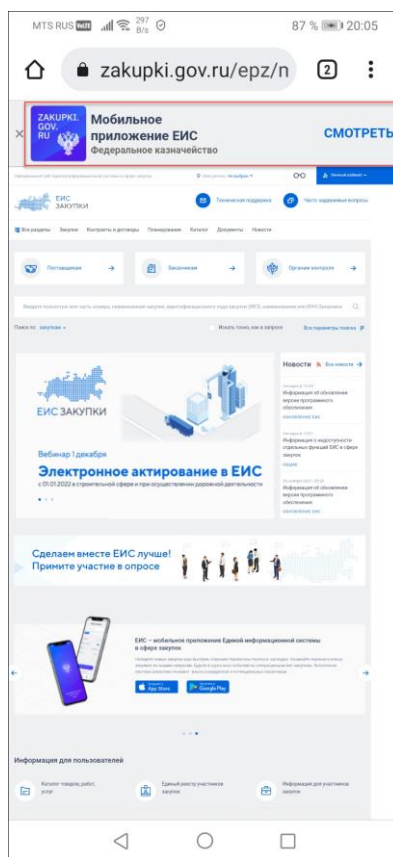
MTS RUS 297 B/s 87 % 20:05

zakupki.gov.ru/epz/n 2

ZAKUPKI.GOV.RU Мобильное приложение ЕИС Федеральное казначейство СМОТРЕТЬ

Личный кабинет

ЕИС ЗАКУПКИ

Техническая поддержка

Часто задаваемые вопросы

Все разделы Закупки Контракты и договоры Планирование Каталог Документы Новости

Поставщикам

Заказчикам

Органам контроля

Введите полностью или часть номера, наименования закупки, идентификационного кода закупки (ИКЗ), наименования или ИНН Заказчика

Поиск по: закупкам

Искать точно, как в запросе

Все параметры поиска

ЕИС ЗАКУПКИ

Вебинар 1 декабря

Электронное актирование в ЕИС

с 01.01.2022 в строительной сфере и при осуществлении дорожной деятельности

Новости Все новости

Информация об обновлении версии программного обеспечения

Информация о недоступности отдельных функций ЕИС в сфере закупок

Информация об обновлении версии программного обеспечения

Сделаем вместе ЕИС лучше! Примите участие в опросе

ЕИС – мобильное приложение Единой информационной системы в сфере закупок

App Store

Google Play

Информация для пользователей

Каталог товаров, работ, услуг

Единый реестр участников закупок

Информация для участников закупок